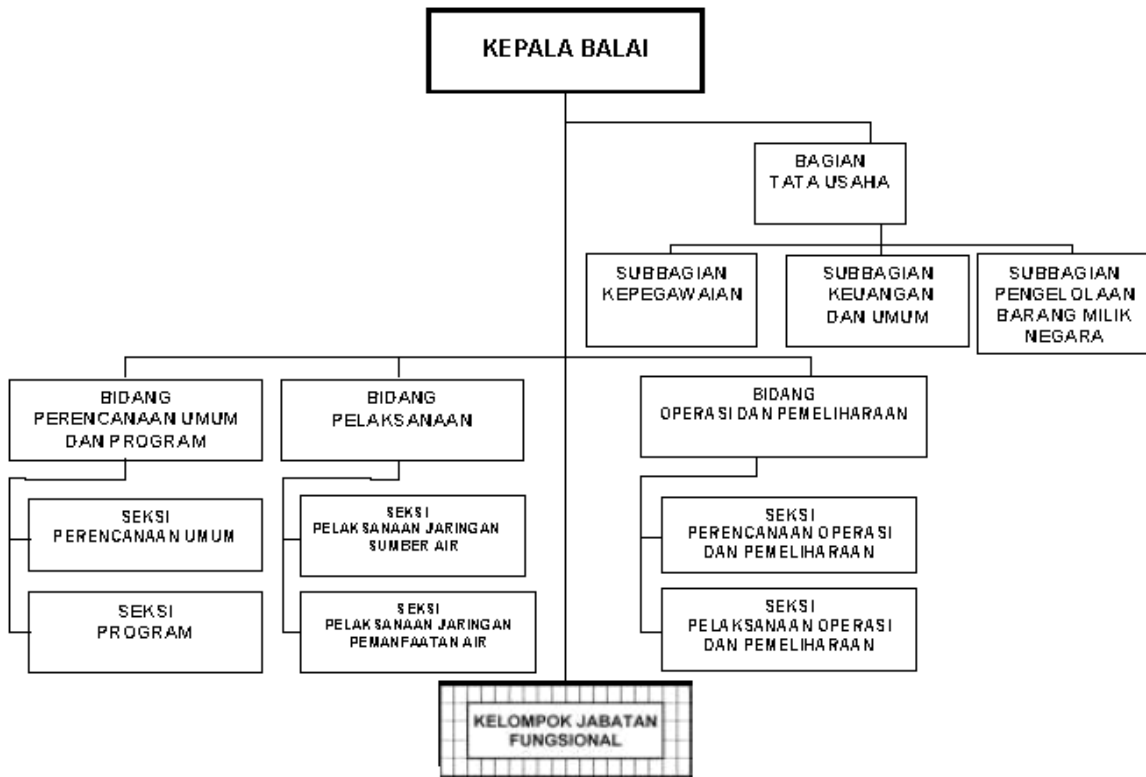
KEPALA BALAI

BAGIAN TATA USAHA

SUBBAGIAN KEPEGAWAIAN

SUBBAGIAN KEUANGAN DAN UMUM

SUBBAGIAN PENGELOLAAN BARANG MILIK NEGARA

BIDANG PERENCANAAN UMUM DAN PROGRAM

SEKSI PERENCANAAN UMUM

SEKSI PROGRAM

BIDANG PELAKSANAAN

SEKSI PELAKSANAAN JARINGAN SUMBER AIR

SEKSI PELAKSANAAN JARINGAN PEMANFAATAN AIR

BIDANG OPERASI DAN PEMELIHARAAN

SEKSI PERENCANAAN OPERASI DAN PEMELIHARAAN

SEKSI PELAKSANAAN OPERASI DAN PEMELIHARAAN

KELOMPOK JABATAN FUNGSIONAL